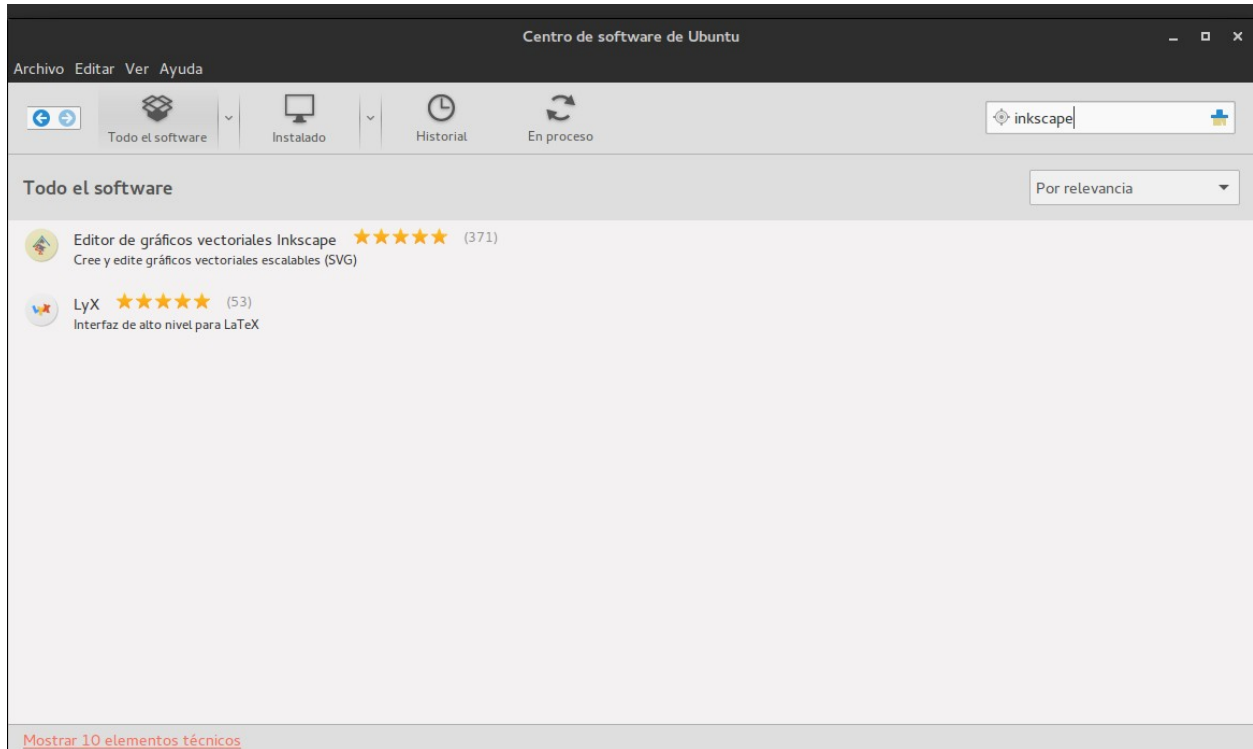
Centro de software de Ubuntu

Archivo Editar Ver Ayuda

Todo el software

Instalado

Historial

En proceso

inkscape

Todo el software

Por relevancia

Editor de gráficos vectoriales Inkscape ★★★★★ (371)
Cree y edite gráficos vectoriales escalables (SVG)

LyX ★★★★★ (53)
Interfaz de alto nivel para LaTeX

Mostrar 10 elementos técnicos